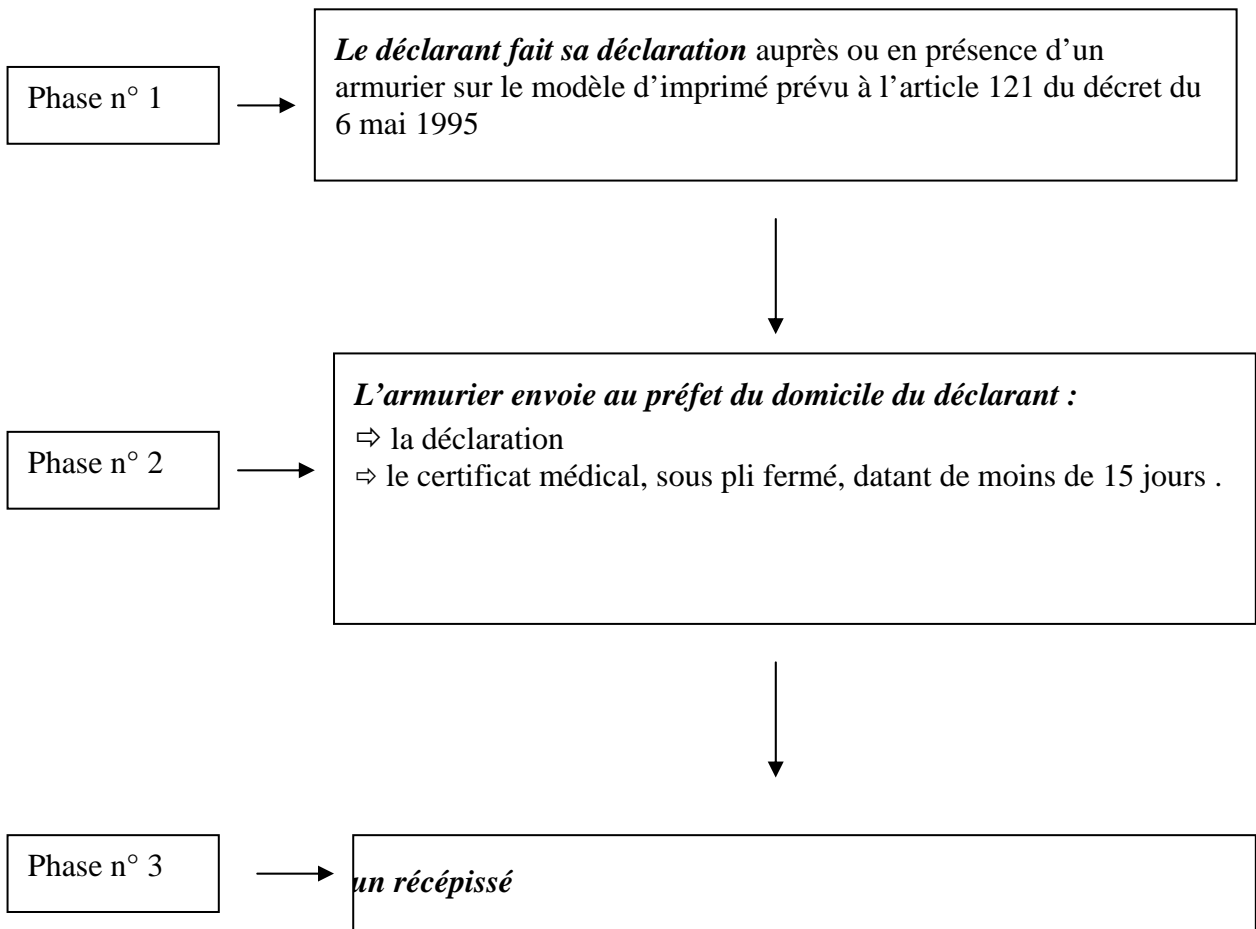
Phase n° 1

*Le déclarant fait sa déclaration* auprès ou en présence d'un armurier sur le modèle d'imprimé prévu à l'article 121 du décret du 6 mai 1995

Phase n° 2

*L'armurier envoie au préfet du domicile du déclarant :*
⇨ la déclaration
⇨ le certificat médical, sous pli fermé, datant de moins de 15 jours .

Phase n° 3

*un récépissé*